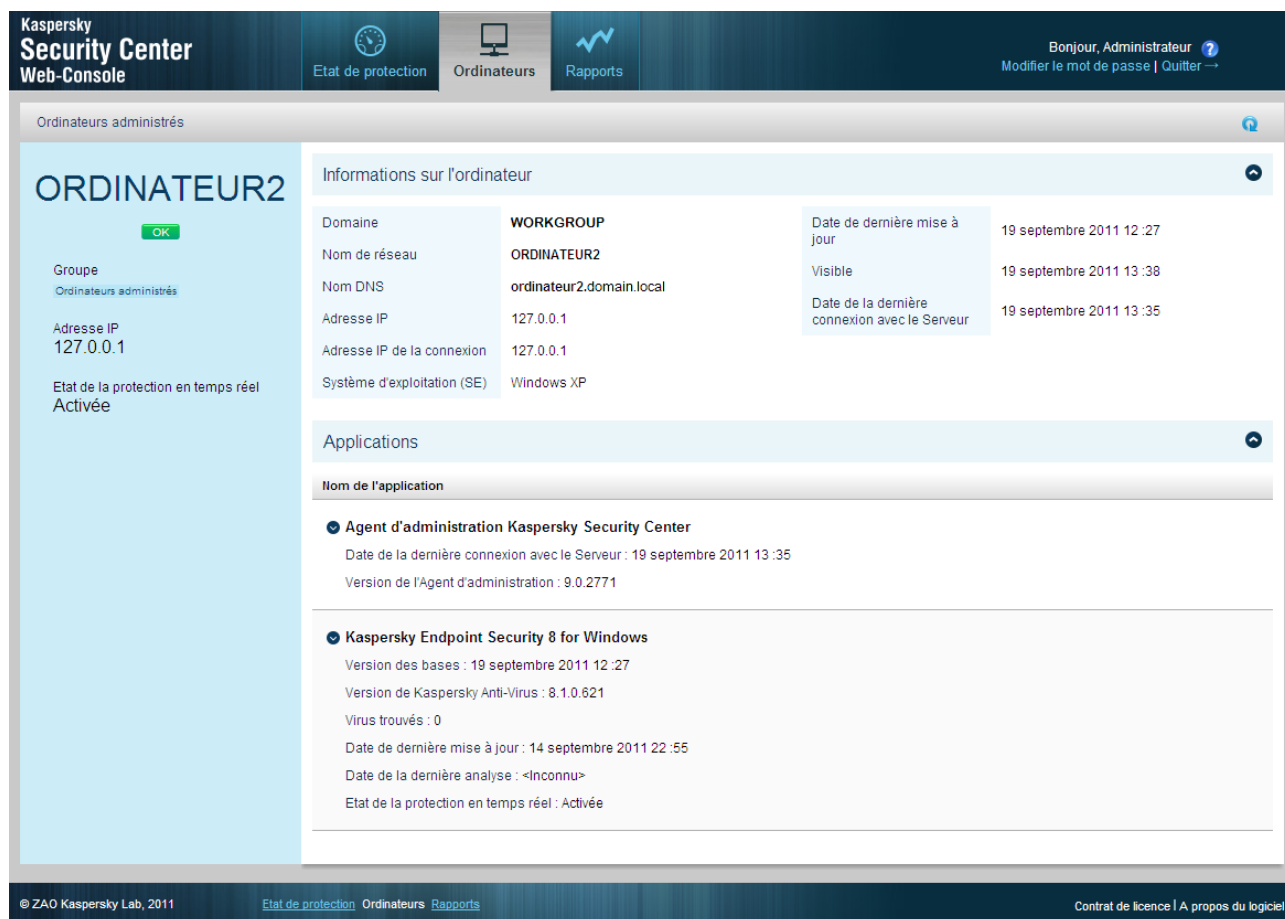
Kaspersky
Security Center
Web-Console

Etat de protection
Ordinateurs
Rapports

Bonjour, Administrateur ?
Modifier le mot de passe | Quitter →

Ordinateurs administrés

ORDINATEUR2
OK

Groupe
Ordinateurs administrés

Adresse IP
127.0.0.1

Etat de la protection en temps réel
Activée

Informations sur l'ordinateur

| | |
|---|---|
| Domaine | WORKGROUP |
| Nom de réseau | ORDINATEUR2 |
| Nom DNS | ordinateur2.domain.local |
| Adresse IP | 127.0.0.1 |
| Adresse IP de la connexion | 127.0.0.1 |
| Système d'exploitation (SE) | Windows XP |

| | |
|---|---|
| Date de dernière mise à jour | 19 septembre 2011 12 :27 |
| Visible | 19 septembre 2011 13 :38 |
| Date de la dernière connexion avec le Serveur | 19 septembre 2011 13 :35 |

Applications

Nom de l'application

Agent d'administration Kaspersky Security Center
Date de la dernière connexion avec le Serveur : 19 septembre 2011 13 :35
Version de l'Agent d'administration : 9.0.2771

Kaspersky Endpoint Security 8 for Windows
Version des bases : 19 septembre 2011 12 :27
Version de Kaspersky Anti-Virus : 8.1.0.621
Virus trouvés : 0
Date de dernière mise à jour : 14 septembre 2011 22 :55
Date de la dernière analyse : <Inconnu>
Etat de la protection en temps réel : Activée

© ZAO Kaspersky Lab, 2011
Etat de protection Ordinateurs Rapports
Contrat de licence | A propos du logiciel